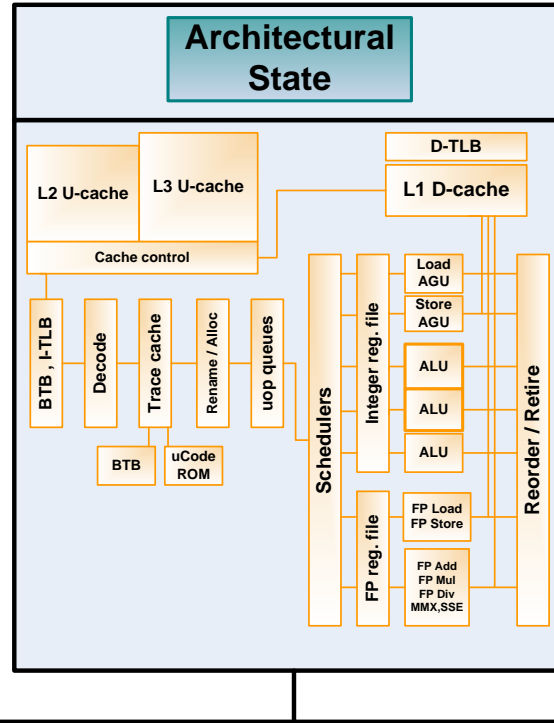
Architectural State

D-TLB

L2 U-cache

L3 U-cache

L1 D-cache

Cache control

Load AGU

Store AGU

BTB , I-TLB

Decode

Trace cache

Rename / Alloc

uop queues

Schedulers

Integer reg. file

ALU

ALU

ALU

Reorder / Retire

BTB

uCode ROM

FP reg. file

FP Load FP Store

FP Add FP Mul FP Div MMX,SSE